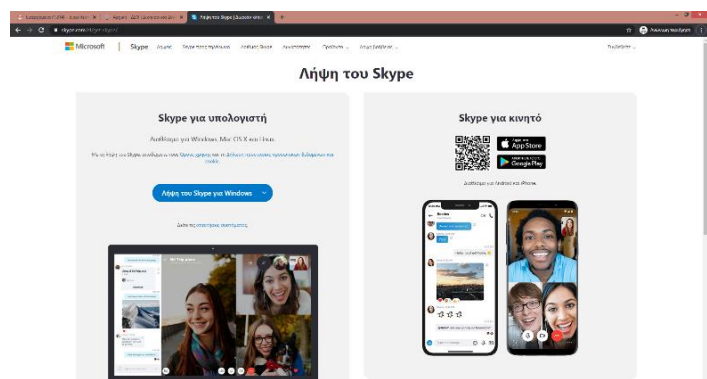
Λήψη του Skype | Skype

skype.com/el/get-skype/

Microsoft | Skype Λήψη Skype Skype για επιχειρήσεις Λειτουργίες Skype Δυνατότητες Προϊόντα Λήψη βοήθειας

Λήψη του Skype

Skype για υπολογιστή

Διαθέσιμο για Windows, Mac OS X και Linux.

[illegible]

Λήψη του Skype για Windows

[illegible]

Skype για κινητό

Download on the App Store

GET IT ON Google Play

Διαθέσιμο για Android και iPhone.